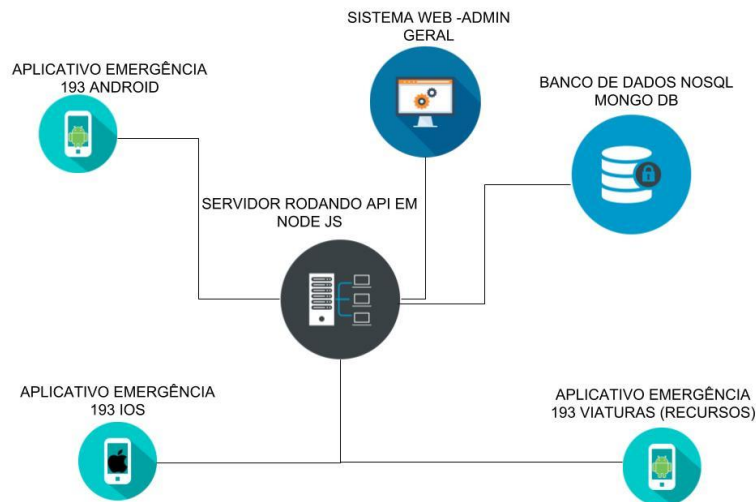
SISTEMA WEB -ADMIN GERAL

APLICATIVO EMERGÊNCIA 193 ANDROID

BANCO DE DADOS NOSQL MONGO DB

SERVIDOR RODANDO API EM NODE JS

APLICATIVO EMERGÊNCIA 193 IOS

APLICATIVO EMERGÊNCIA 193 VIATURAS (RECURSOS)